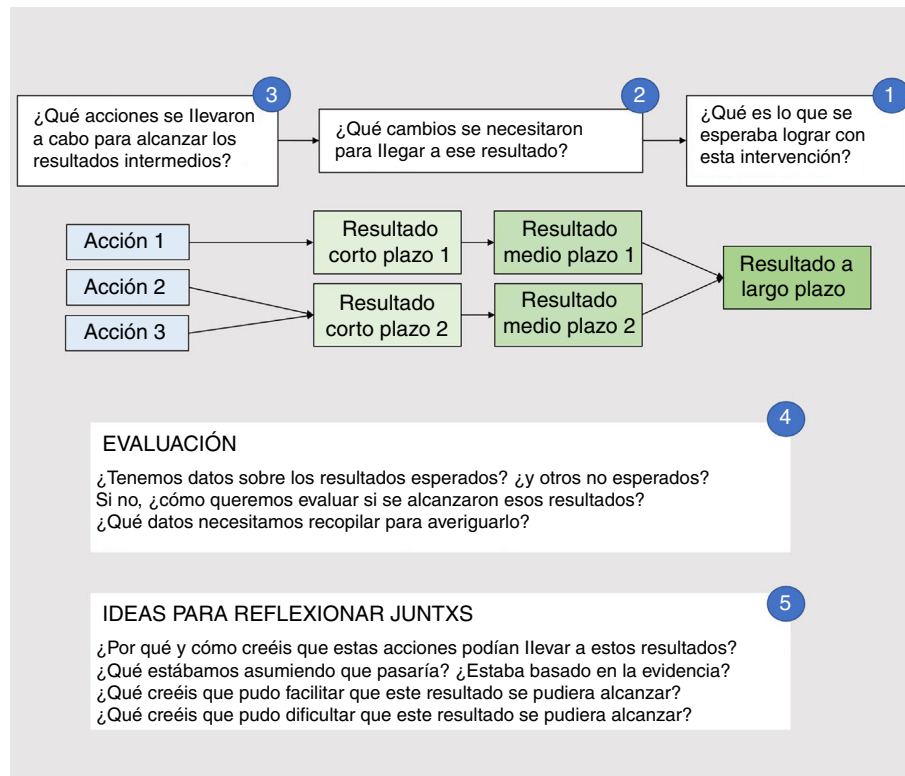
3
¿Qué acciones se llevaron a cabo para alcanzar los resultados intermedios?

2
¿Qué cambios se necesitaron para llegar a ese resultado?

1
¿Qué es lo que se esperaba lograr con esta intervención?

Acción 1
Acción 2
Acción 3

Resultado corto plazo 1
Resultado corto plazo 2

Resultado medio plazo 1
Resultado medio plazo 2

Resultado a largo plazo

4
EVALUACIÓN

¿Tenemos datos sobre los resultados esperados? ¿y otros no esperados?
Si no, ¿cómo queremos evaluar si se alcanzaron esos resultados?
¿Qué datos necesitamos recopilar para averiguarlo?

5
IDEAS PARA REFLEXIONAR JUNTXS

¿Por qué y cómo creéis que estas acciones podían llevar a estos resultados?
¿Qué estábamos asumiendo que pasaría? ¿Estaba basado en la evidencia?
¿Qué creéis que pudo facilitar que este resultado se pudiera alcanzar?
¿Qué creéis que pudo dificultar que este resultado se pudiera alcanzar?